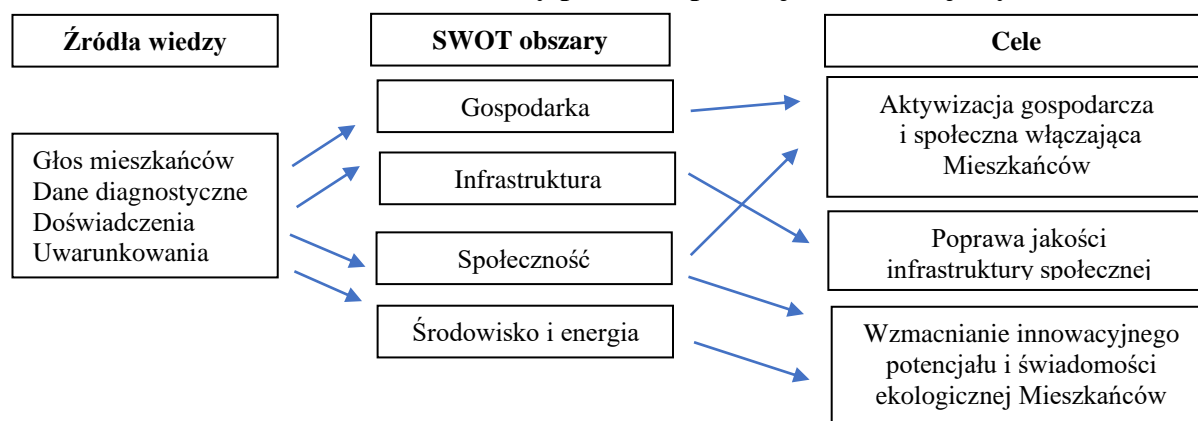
Źródła wiedzy

SWOT obszary

Cele

Głos mieszkańców
Dane diagnostyczne
Doświadczenia
Uwarunkowania

Gospodarka

Infrastruktura

Społeczność

Środowisko i energia

Aktywizacja gospodarcza i społeczna włączająca Mieszkańców

Poprawa jakości infrastruktury społecznej

Wzmacnianie innowacyjnego potencjału i świadomości ekologicznej Mieszkańców